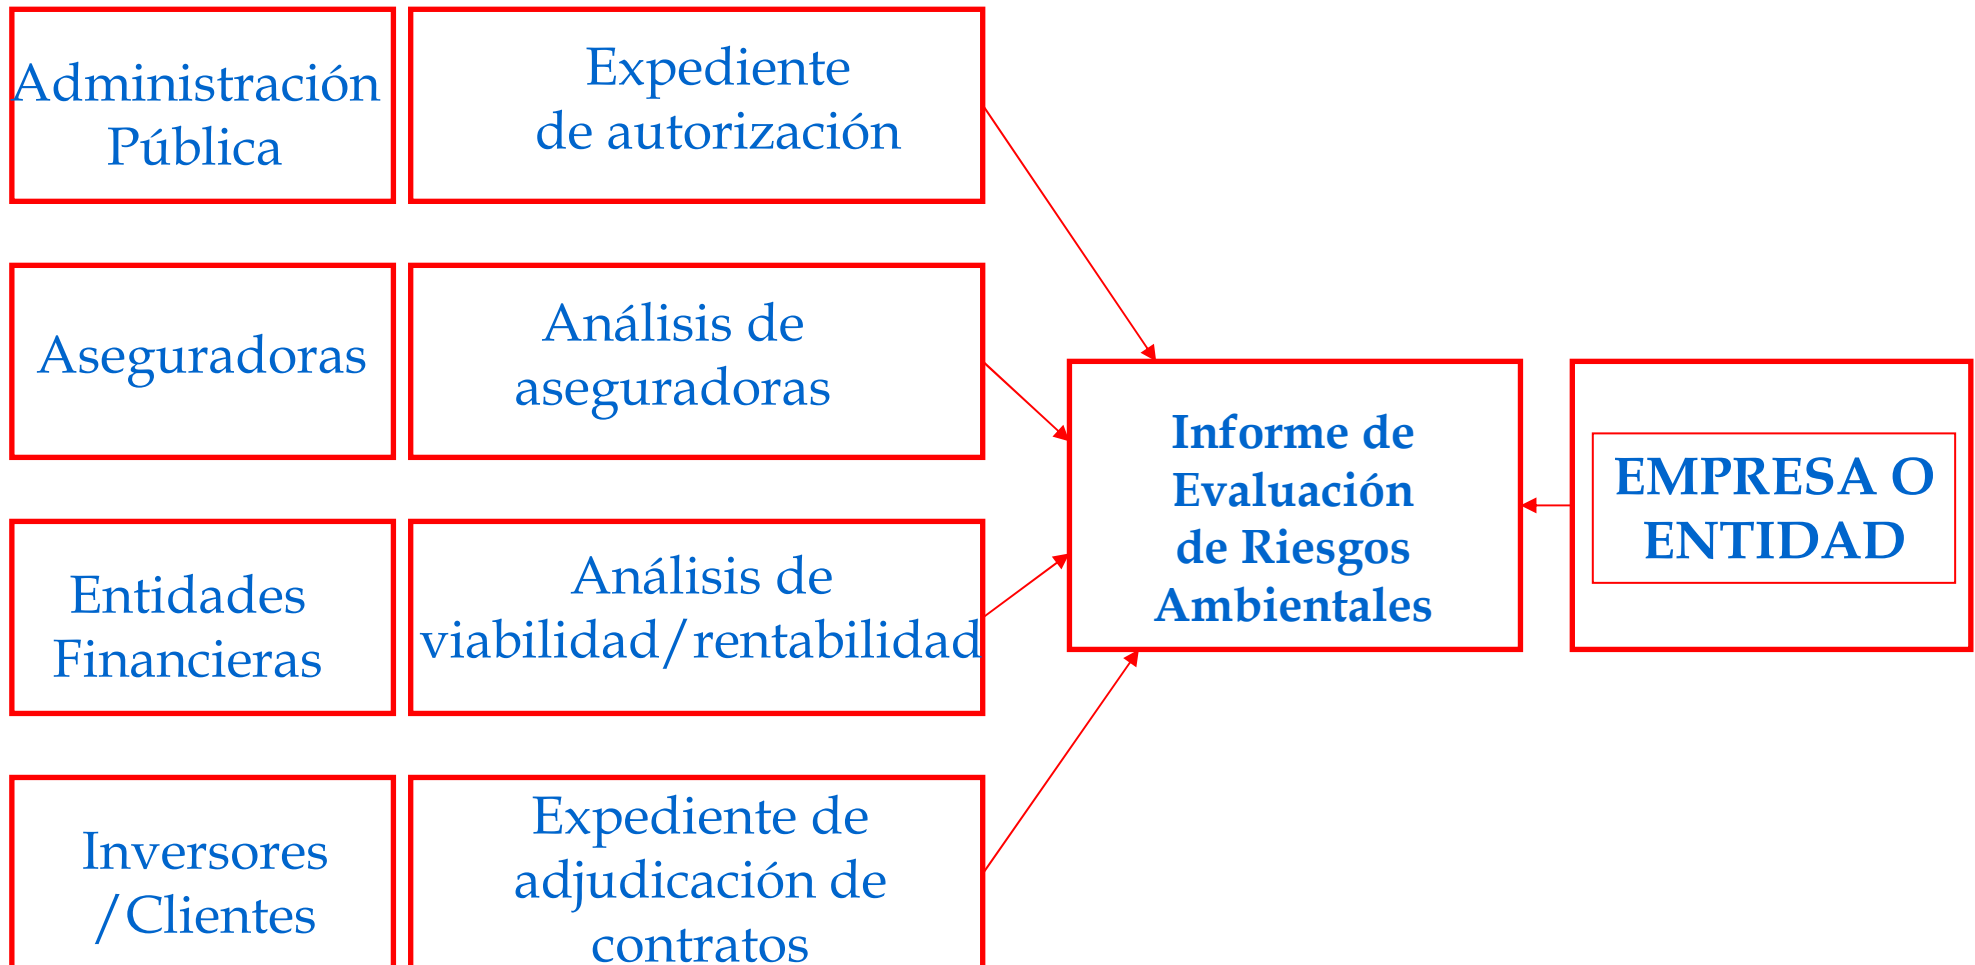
Administración Pública

Expediente de autorización

Aseguradoras

Análisis de aseguradoras

Entidades Financieras

Análisis de viabilidad/rentabilidad

Inversores /Clientes

Expediente de adjudicación de contratos

Informe de Evaluación de Riesgos Ambientales

EMPRESA O ENTIDAD